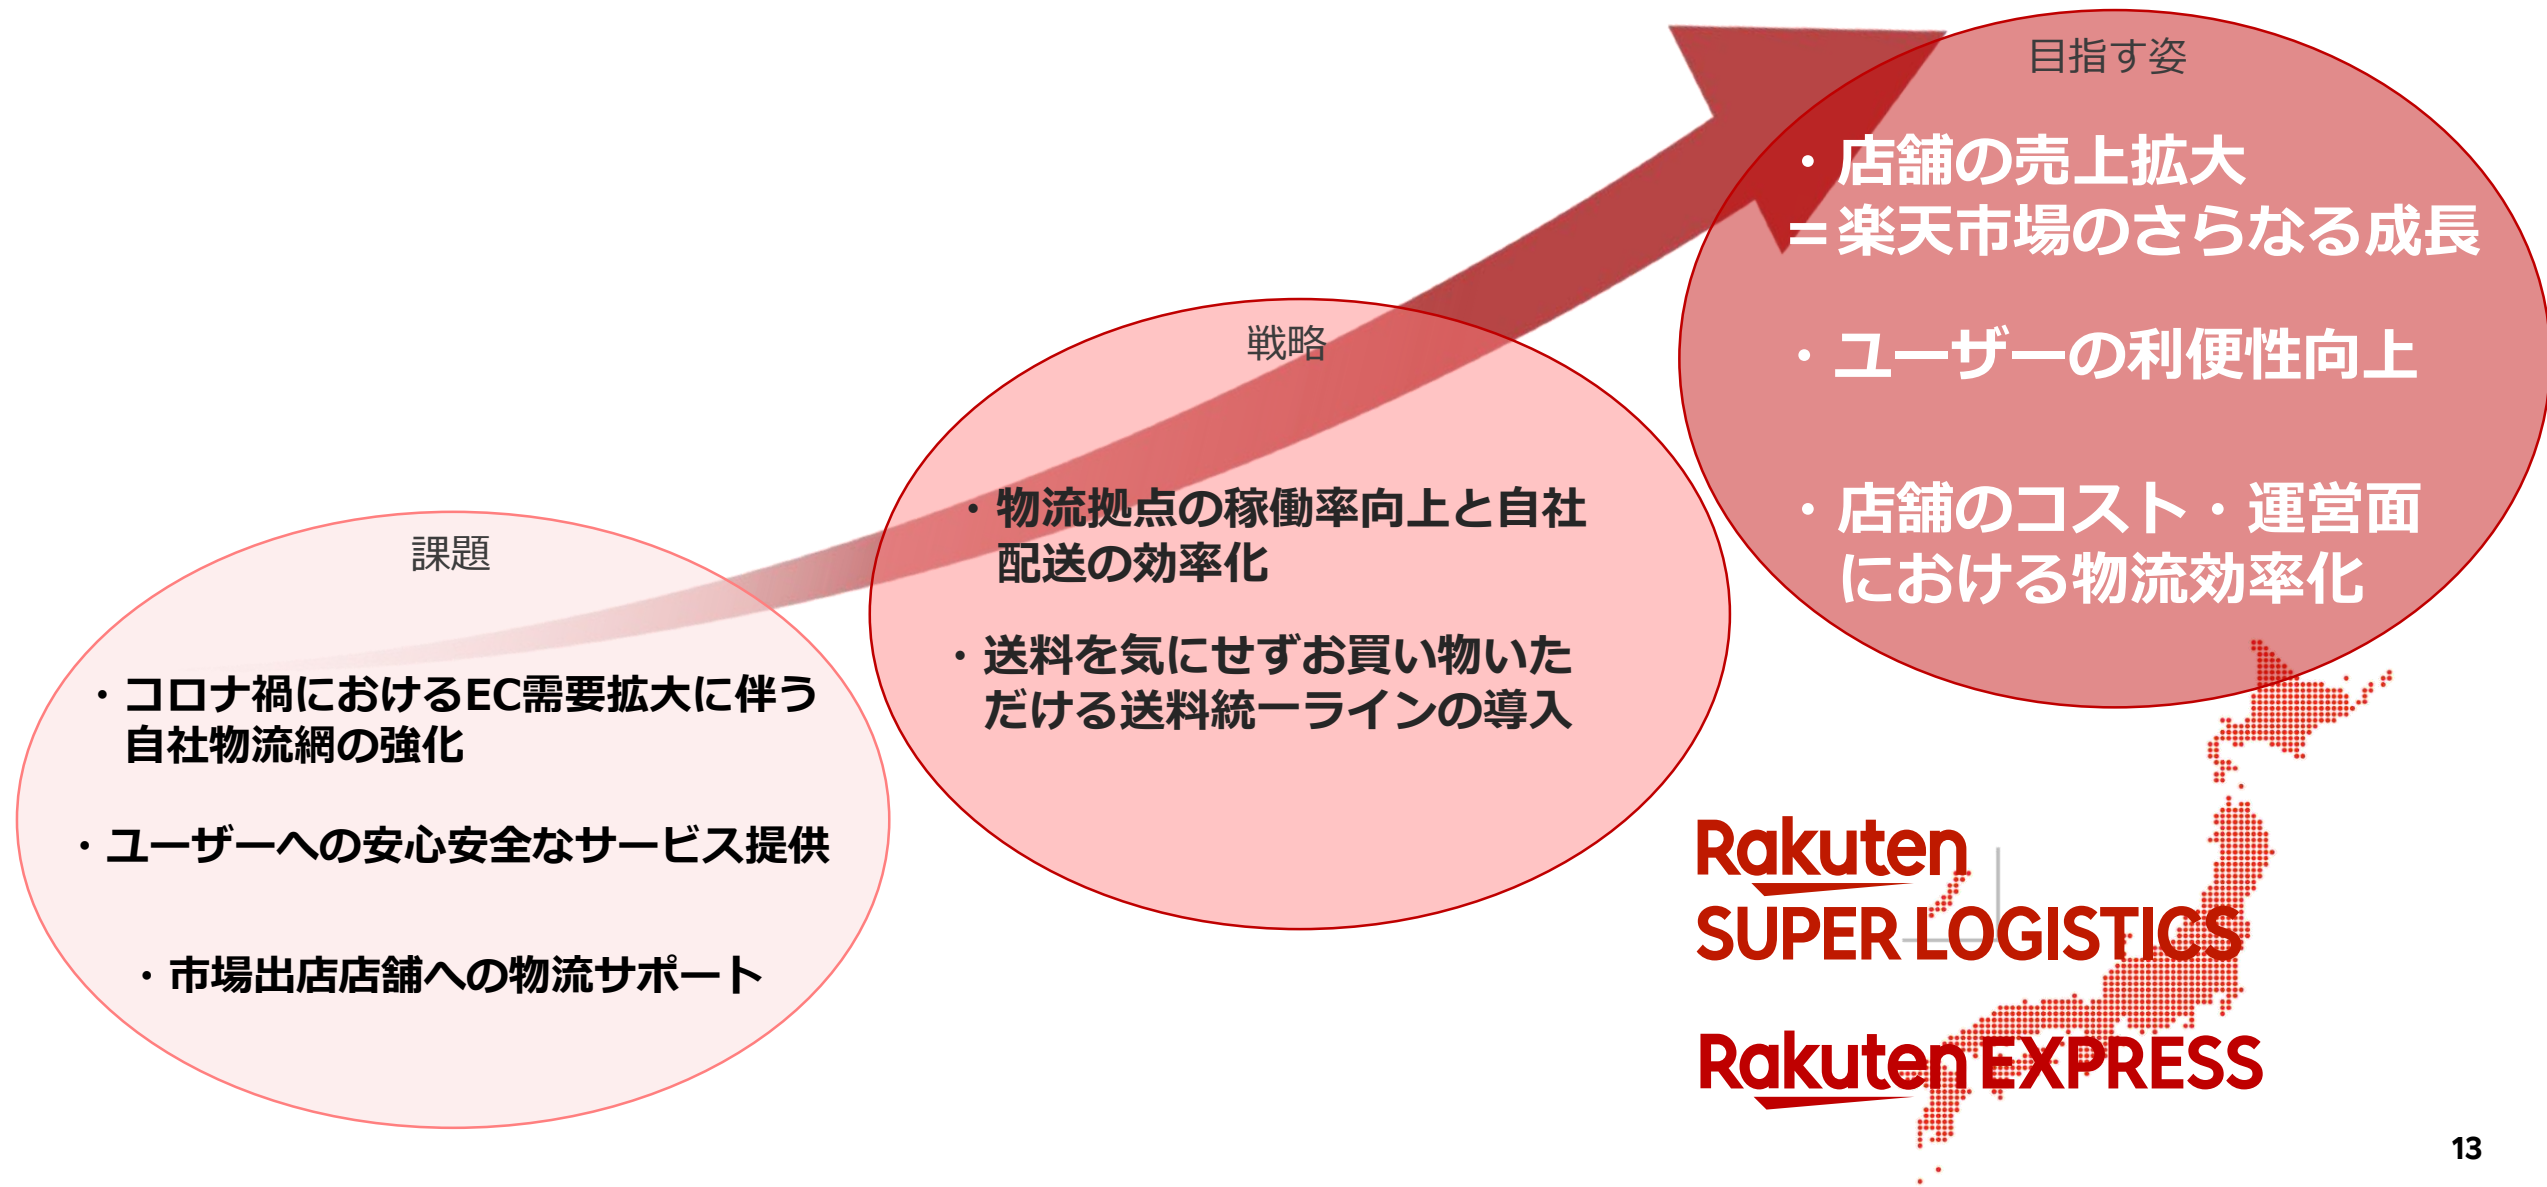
課題

・コロナ禍におけるEC需要拡大に伴う自社物流網の強化

・ユーザーへの安心安全なサービス提供

・市場出店店舗への物流サポート

戦略

・物流拠点の稼働率向上と自社配送の効率化

・送料を気にせずお買い物いただける送料統一ラインの導入

目指す姿

・店舗の売上拡大
＝楽天市場のさらなる成長

・ユーザーの利便性向上

・店舗のコスト・運営面における物流効率化

Rakuten SUPER LOGISTICS

Rakuten EXPRESS

13